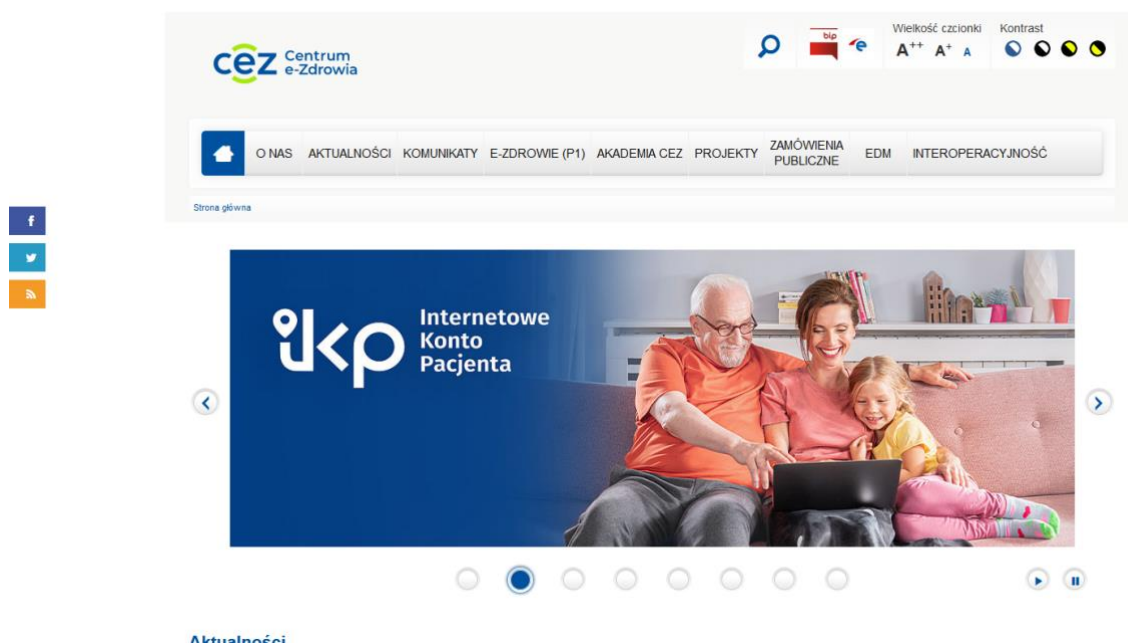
cez Centrum e-Zdrowia

bip

Wielkość czcionki
$A^{++}$ $A^{+}$ A

Kontrast

O NAS AKTUALNOŚCI KOMUNIKATY E-ZDROWIE (P1) AKADEMIA CEZ PROJEKTY ZAMÓWIENIA PUBLICZNE EDM INTEROPERACYJNOŚĆ

Strona główna

f

ikp Internetowe Konto Pacjenta

Aktualności